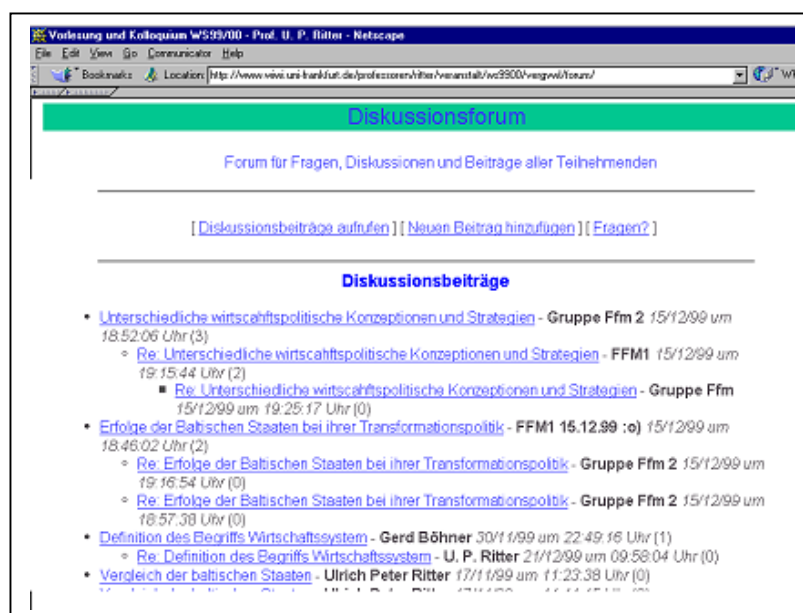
Vorlesung und Kolloquium WS99/00 - Prof. U. P. Ritter - Netscape
File Edit View Go Communicator Help
Bookmarks Location: http://www.wiwi.uni-frankfurt.de/professoren/ritter/veranstalt/ws9900/vergwvl/forum/

Diskussionsforum

Forum für Fragen, Diskussionen und Beiträge aller Teilnehmenden

[ Diskussionsbeiträge aufrufen ] [ Neuen Beitrag hinzufügen ] [ Fragen? ]

Diskussionsbeiträge

- Unterschiedliche wirtschaftspolitische Konzeptionen und Strategien - Gruppe Ffm 2 15/12/99 um 18:52:06 Uhr (3)
  - Re: Unterschiedliche wirtschaftspolitische Konzeptionen und Strategien - FFM1 15/12/99 um 19:15:44 Uhr (2)
    - Re: Unterschiedliche wirtschaftspolitische Konzeptionen und Strategien - Gruppe Ffm 15/12/99 um 19:25:17 Uhr (0)
- Erfolge der Baltischen Staaten bei ihrer Transformationspolitik - FFM1 15.12.99 :o) 15/12/99 um 18:46:02 Uhr (2)
  - Re: Erfolge der Baltischen Staaten bei ihrer Transformationspolitik - Gruppe Ffm 2 15/12/99 um 19:16:54 Uhr (0)
  - Re: Erfolge der Baltischen Staaten bei ihrer Transformationspolitik - Gruppe Ffm 2 15/12/99 um 18:57:38 Uhr (0)
- Definition des Begriffs Wirtschaftssystem - Gerd Böhner 30/11/99 um 22:49:16 Uhr (1)
  - Re: Definition des Begriffs Wirtschaftssystem - U. P. Ritter 21/12/99 um 09:58:04 Uhr (0)
- Vergleich der baltischen Staaten - Ulrich Peter Ritter 17/11/99 um 11:23:38 Uhr (0)
- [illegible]